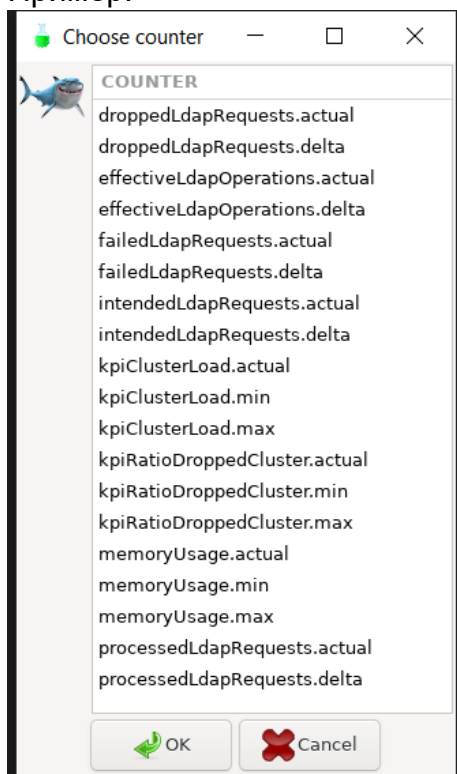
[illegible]

Choose counter

COUNTER

droppedLdapRequests.actual
droppedLdapRequests.delta
effectiveLdapOperations.actual
effectiveLdapOperations.delta
failedLdapRequests.actual
failedLdapRequests.delta
intendedLdapRequests.actual
intendedLdapRequests.delta
kpiClusterLoad.actual
kpiClusterLoad.min
kpiClusterLoad.max
kpiRatioDroppedCluster.actual
kpiRatioDroppedCluster.min
kpiRatioDroppedCluster.max
memoryUsage.actual
memoryUsage.min
memoryUsage.max
processedLdapRequests.actual
processedLdapRequests.delta

OK
Cancel